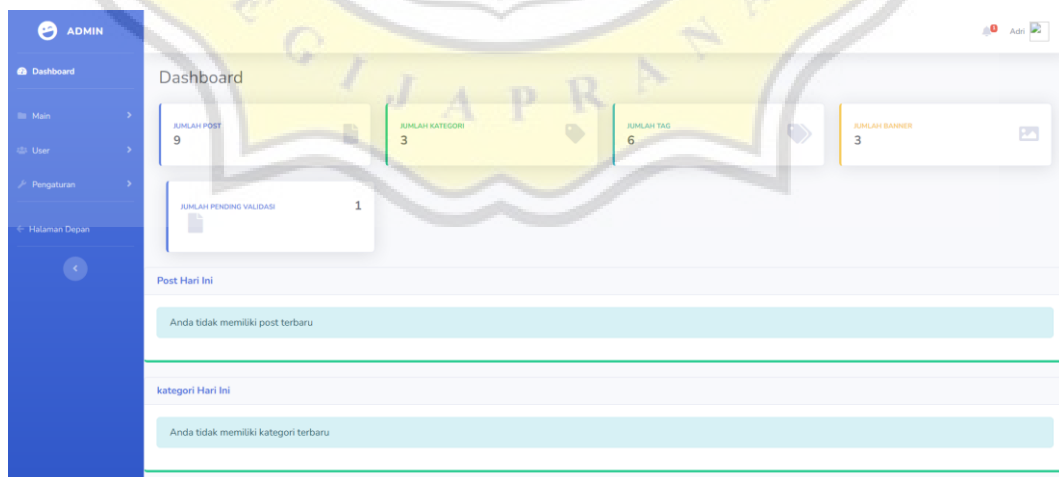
ADMIN

Dashboard

Main

User

Pengaturan

Halaman Depan

Adri

Dashboard

JUMLAH POST
9

JUMLAH KATEGORI
3

JUMLAH TAG
6

JUMLAH BANNER
3

JUMLAH PENDING VALIDASI
1

Post Hari Ini

Anda tidak memiliki post terbaru

kategori Hari Ini

Anda tidak memiliki kategori terbaru